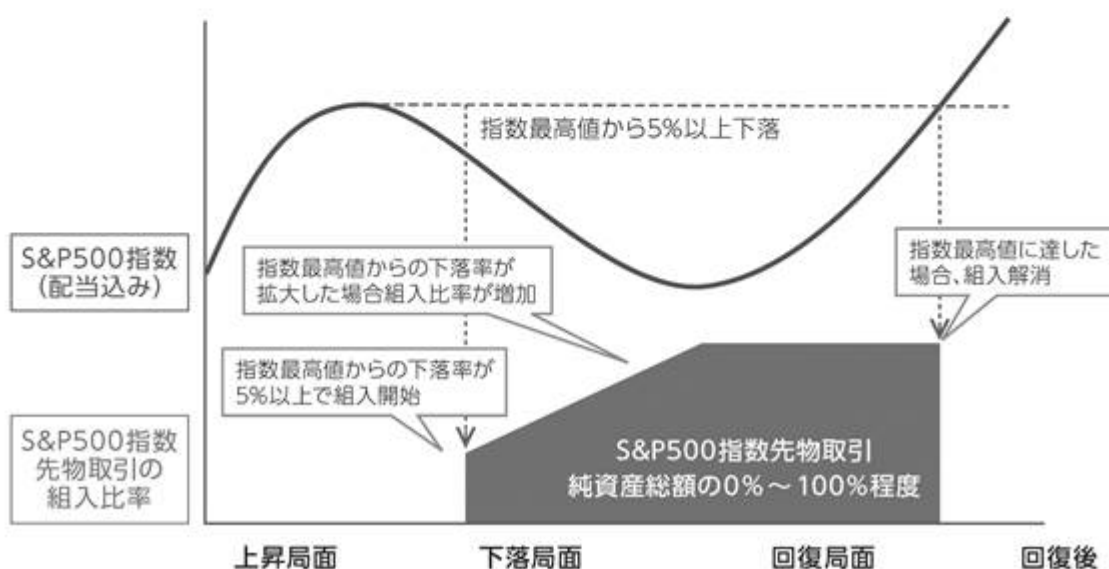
指数最高値から5%以上下落

S&P500指数
(配当込み)

指数最高値からの下落率が拡大した場合組入比率が増加

指数最高値に達した場合、組入解消

指数最高値からの下落率が5%以上で組入開始

S&P500指数先物取引の組入比率

S&P500指数先物取引
純資産総額の0%～100%程度

上昇局面

下落局面

回復局面

回復後